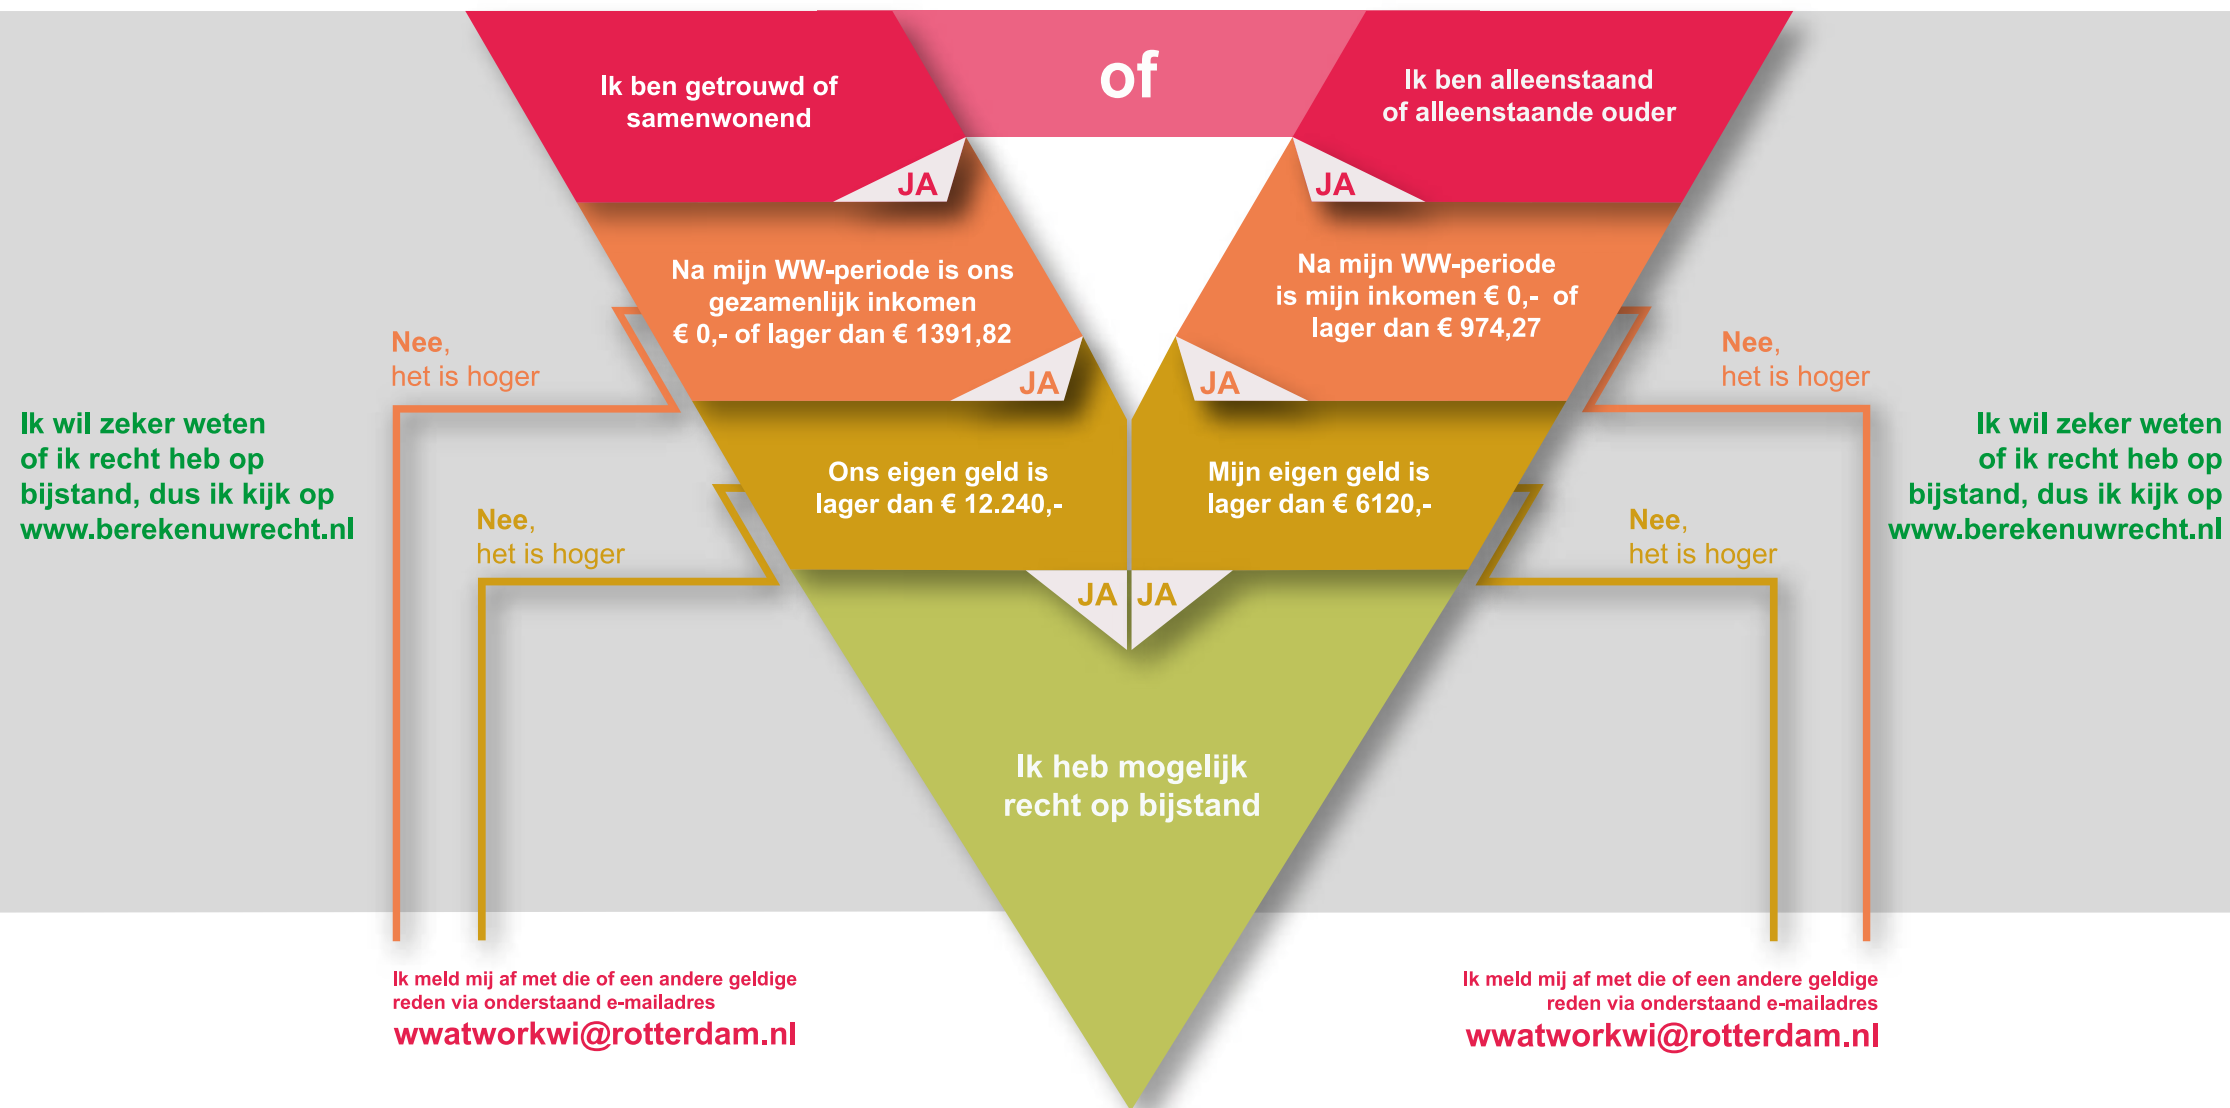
Ik ben getrouwd of samenwonend

of

Ik ben alleenstaand of alleenstaande ouder

JA

JA

Na mijn WW-periode is ons gezamenlijk inkomen € 0,- of lager dan € 1391,82

Na mijn WW-periode is mijn inkomen € 0,- of lager dan € 974,27

Nee, het is hoger

Nee, het is hoger

JA

JA

Ik wil zeker weten of ik recht heb op bijstand, dus ik kijk op www.berekenuwrecht.nl

Ik wil zeker weten of ik recht heb op bijstand, dus ik kijk op www.berekenuwrecht.nl

Ons eigen geld is lager dan € 12.240,-

Mijn eigen geld is lager dan € 6120,-

Nee, het is hoger

Nee, het is hoger

JA JA

Ik heb mogelijk recht op bijstand

Ik meld mij af met die of een andere geldige reden via onderstaand e-mailadres
wwatworkwi@rotterdam.nl

Ik meld mij af met die of een andere geldige reden via onderstaand e-mailadres
wwatworkwi@rotterdam.nl